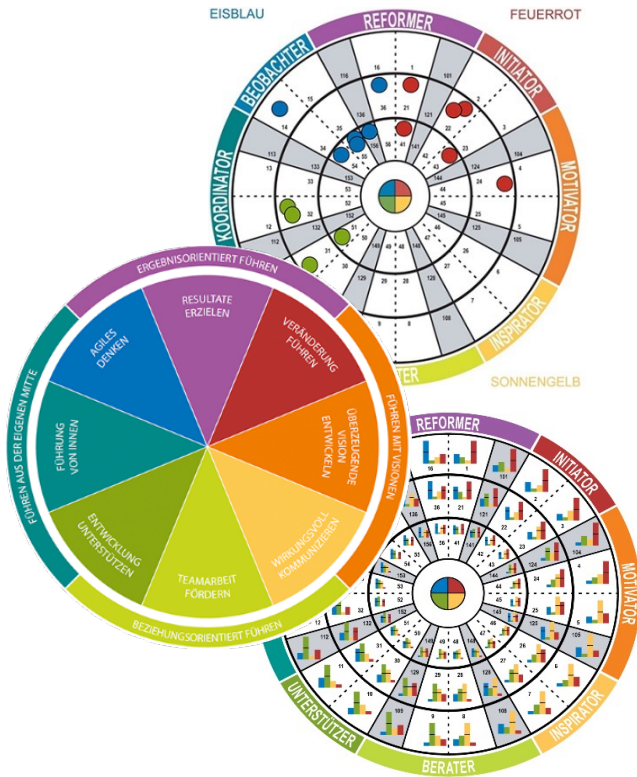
EISBLAU
REFORMER
FEUERROT
BEOBACHTER
INITIATOR
KOORDINATOR
MOTIVATOR
INSPIRATOR
SONNENGELB

ERGEBNISORIENTIERT FÜHREN
RESULTATE ERZIELEN
AGILES DENKEN
VERÄNDERUNG FÜHREN
ÜBERZEUGENDE VISION ENTWICKELN
FÜHRUNG VON INNEN
WIRKUNGSVOLL KOMMUNIZIEREN
ENTWICKLUNG UNTERSTÜTZEN
TEAMARBEIT FÖRDERN
FÜHREN AUS DER EIGENEN MITTE
FÜHREN MIT VISIONEN
BEZIEHUNGSORIENTIERT FÜHREN

REFORMER
INITIATOR
MOTIVATOR
INSPIRATOR
BERATER
UNTERSTÜTZER